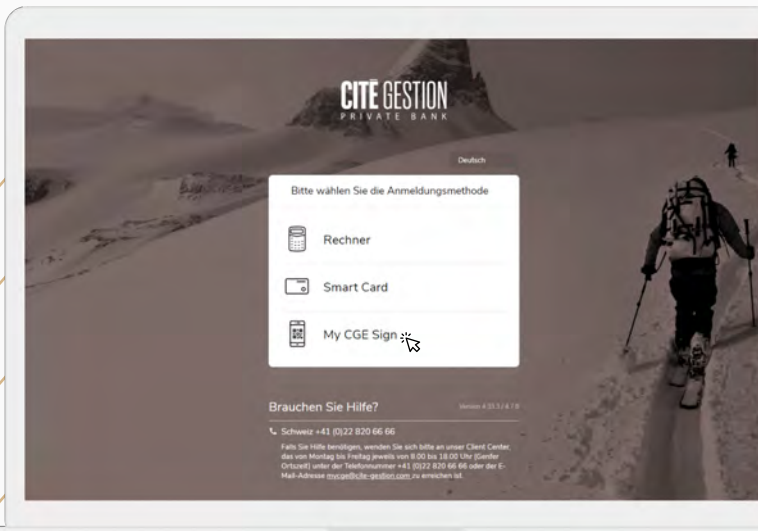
CITĒ GESTION
PRIVATE BANK

Deutsch

Bitte wählen Sie die Anmeldungsmethode

Rechner

Smart Card

My CGE Sign

Brauchen Sie Hilfe?

Version 4.33.1 / 4 / 8

Schweiz +41 (0)22 820 66 66

Falls Sie Hilfe benötigen, wenden Sie sich bitte an unser Client Center, das von Montag bis Freitag jeweils von 8.00 bis 18.00 Uhr (Genfer Ortszeit) unter der Telefonnummer +41 (0)22 820 66 66 oder der E-Mail-Adresse mycge@cite-gestion.com zu erreichen ist.